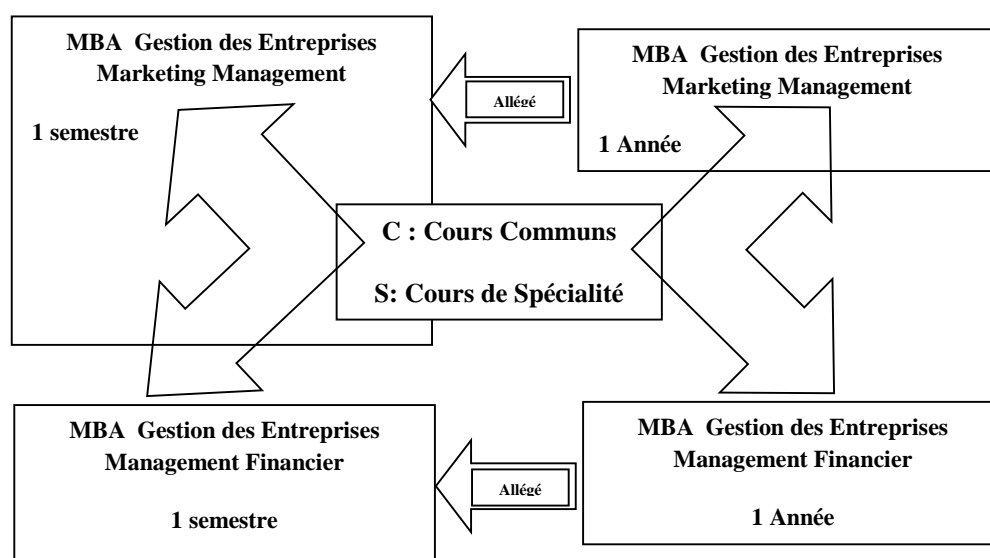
MBA Gestion des Entreprises
Marketing Management

1 semestre

Allégé

MBA Gestion des Entreprises
Marketing Management

1 Année

C : Cours Communs

S: Cours de Spécialité

MBA Gestion des Entreprises
Management Financier

1 semestre

Allégé

MBA Gestion des Entreprises
Management Financier

1 Année